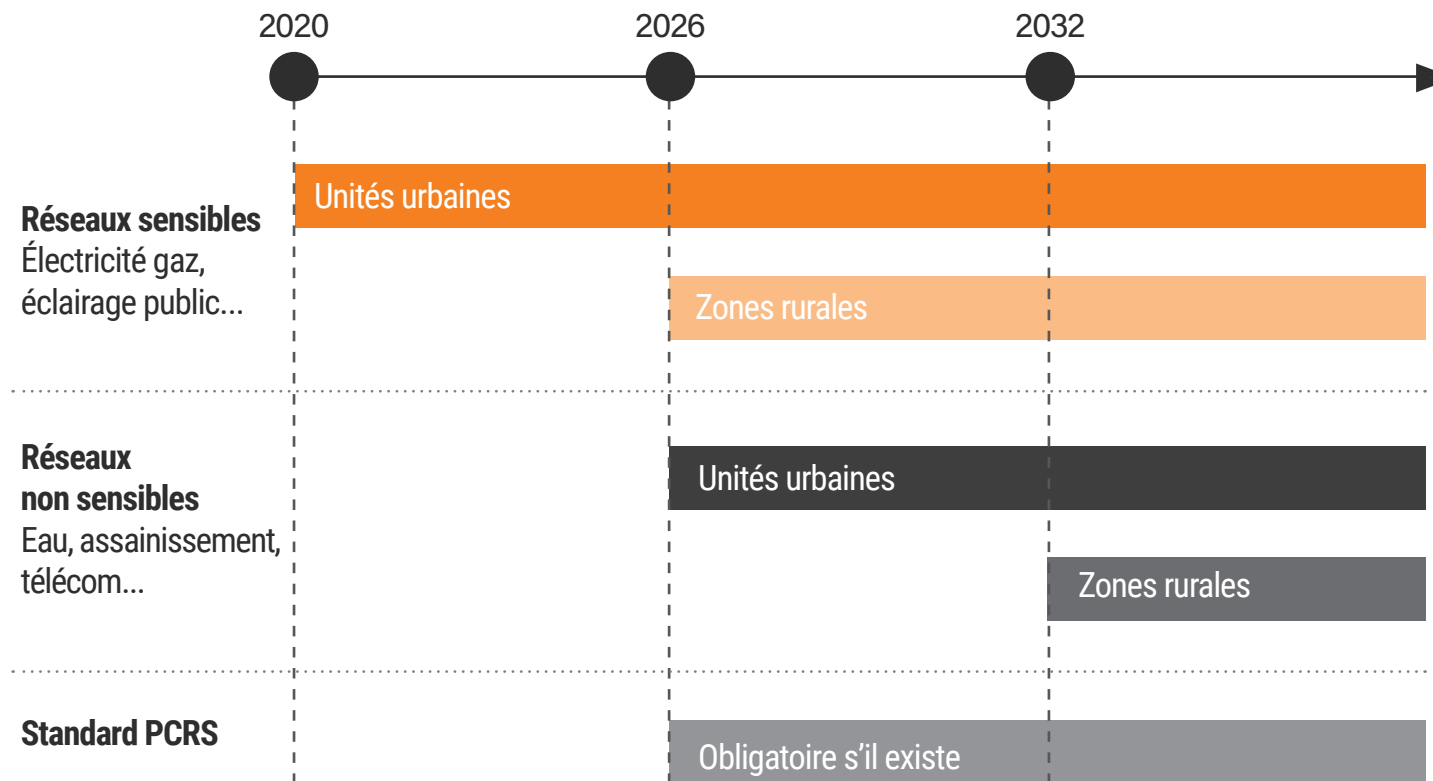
2020
2026
2032

Réseaux sensibles
Électricité gaz, éclairage public...

Unités urbaines

Zones rurales

Réseaux non sensibles
Eau, assainissement, télécom...

Unités urbaines

Zones rurales

Standard PCRS

Obligatoire s'il existe